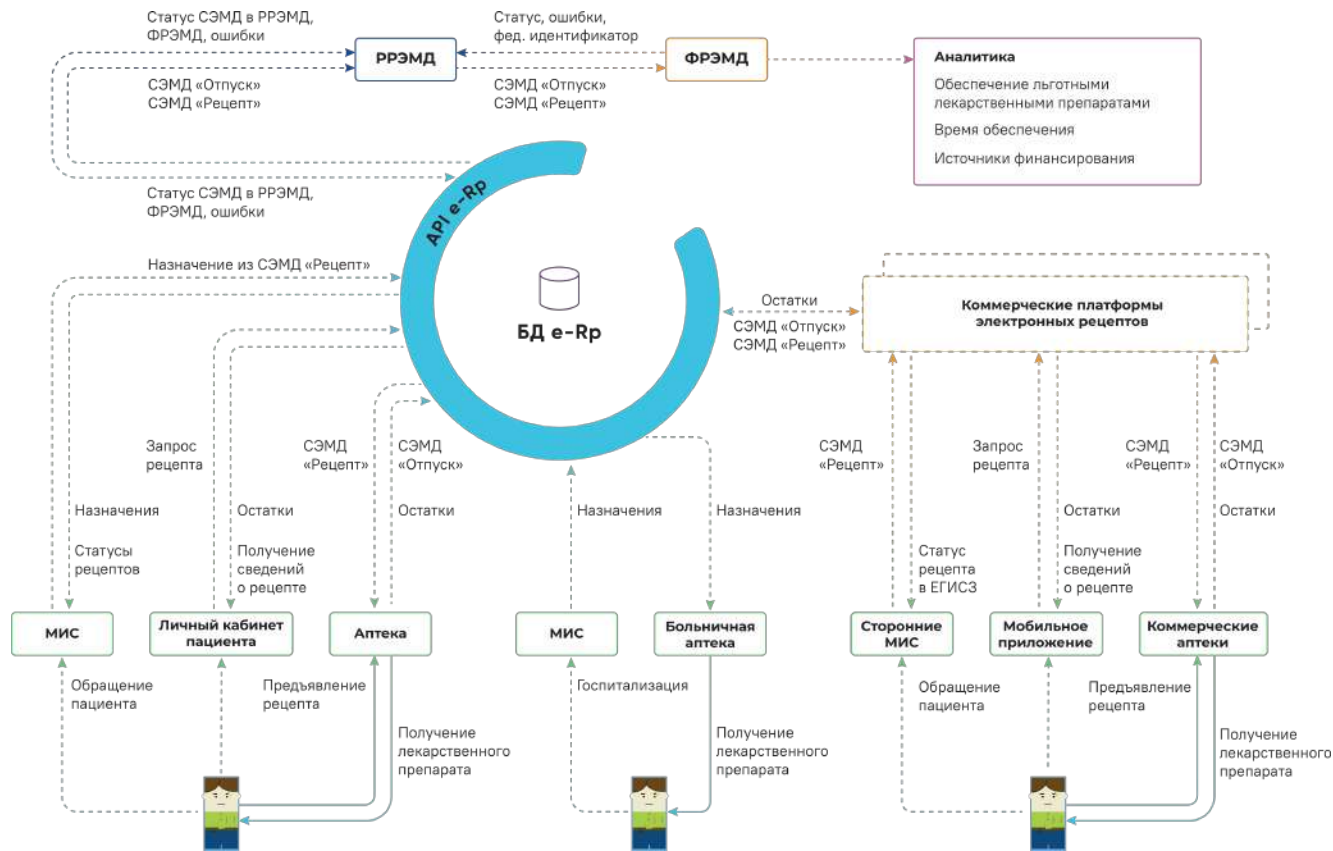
Статус СЭМД в РРЭМД, ФРЭМД, ошибки

РРЭМД

Статус, ошибки, фед. идентификатор

ФРЭМД

СЭМД «Отпуск»
СЭМД «Рецепт»

СЭМД «Отпуск»
СЭМД «Рецепт»

Аналитика
Обеспечение льготными лекарственными препаратами
Время обеспечения
Источники финансирования

Статус СЭМД в РРЭМД, ФРЭМД, ошибки

API e-Rp

Назначение из СЭМД «Рецепт»

БД e-Rp

Остатки

СЭМД «Отпуск»
СЭМД «Рецепт»

Коммерческие платформы электронных рецептов

Запрос рецепта

СЭМД «Рецепт»

СЭМД «Отпуск»

СЭМД «Рецепт»

Запрос рецепта

СЭМД «Рецепт»

СЭМД «Отпуск»

Назначения

Статусы рецептов

Остатки

Получение сведений о рецепте

Остатки

Назначения

Назначения

Статус рецепта в ЕГИСЗ

Остатки

Получение сведений о рецепте

Остатки

МИС

Личный кабинет пациента

Аптека

МИС

Больничная аптека

Сторонние МИС

Мобильное приложение

Коммерческие аптеки

Обращение пациента

Предъявление рецепта

Получение лекарственного препарата

Госпитализация

Получение лекарственного препарата

Обращение пациента

Предъявление рецепта

Получение лекарственного препарата